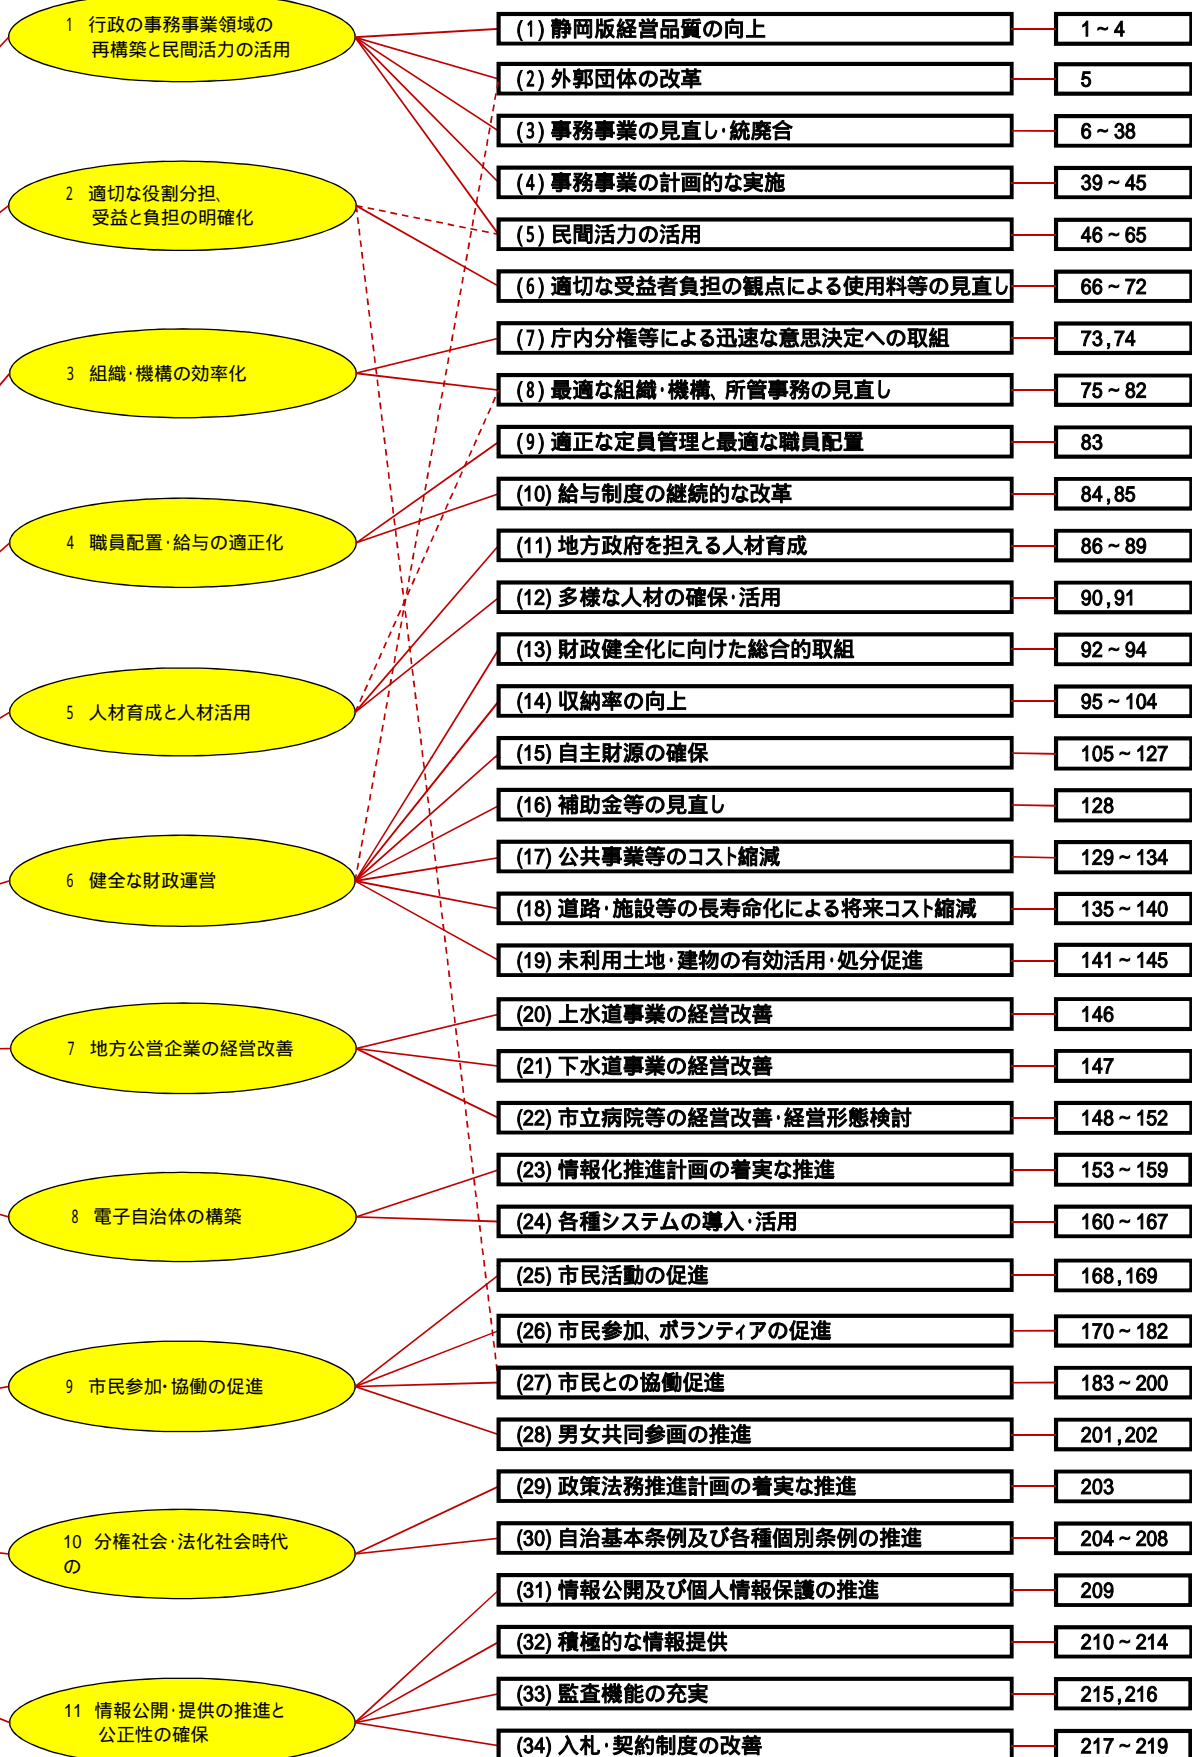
1　行政の事務事業領域の再構築と民間活力の活用

2　適切な役割分担、受益と負担の明確化

3　組織･機構の効率化

4　職員配置･給与の適正化

5　人材育成と人材活用

6　健全な財政運営

7　地方公営企業の経営改善

8　電子自治体の構築

9　市民参加･協働の促進

10　分権社会･法化社会時代の

11　情報公開･提供の推進と公正性の確保

| | |
|---|---|
| (1) 静岡版経営品質の向上 | 1～4 |
| (2) 外郭団体の改革 | 5 |
| (3) 事務事業の見直し･統廃合 | 6～38 |
| (4) 事務事業の計画的な実施 | 39～45 |
| (5) 民間活力の活用 | 46～65 |
| (6) 適切な受益者負担の観点による使用料等の見直し | 66～72 |
| (7) 庁内分権等による迅速な意思決定への取組 | 73,74 |
| (8) 最適な組織･機構、所管事務の見直し | 75～82 |
| (9) 適正な定員管理と最適な職員配置 | 83 |
| (10) 給与制度の継続的な改革 | 84,85 |
| (11) 地方政府を担える人材育成 | 86～89 |
| (12) 多様な人材の確保･活用 | 90,91 |
| (13) 財政健全化に向けた総合的取組 | 92～94 |
| (14) 収納率の向上 | 95～104 |
| (15) 自主財源の確保 | 105～127 |
| (16) 補助金等の見直し | 128 |
| (17) 公共事業等のコスト縮減 | 129～134 |
| (18) 道路･施設等の長寿命化による将来コスト縮減 | 135～140 |
| (19) 未利用土地･建物の有効活用･処分促進 | 141～145 |
| (20) 上水道事業の経営改善 | 146 |
| (21) 下水道事業の経営改善 | 147 |
| (22) 市立病院等の経営改善･経営形態検討 | 148～152 |
| (23) 情報化推進計画の着実な推進 | 153～159 |
| (24) 各種システムの導入･活用 | 160～167 |
| (25) 市民活動の促進 | 168,169 |
| (26) 市民参加、ボランティアの促進 | 170～182 |
| (27) 市民との協働促進 | 183～200 |
| (28) 男女共同参画の推進 | 201,202 |
| (29) 政策法務推進計画の着実な推進 | 203 |
| (30) 自治基本条例及び各種個別条例の推進 | 204～208 |
| (31) 情報公開及び個人情報保護の推進 | 209 |
| (32) 積極的な情報提供 | 210～214 |
| (33) 監査機能の充実 | 215,216 |
| (34) 入札･契約制度の改善 | 217～219 |